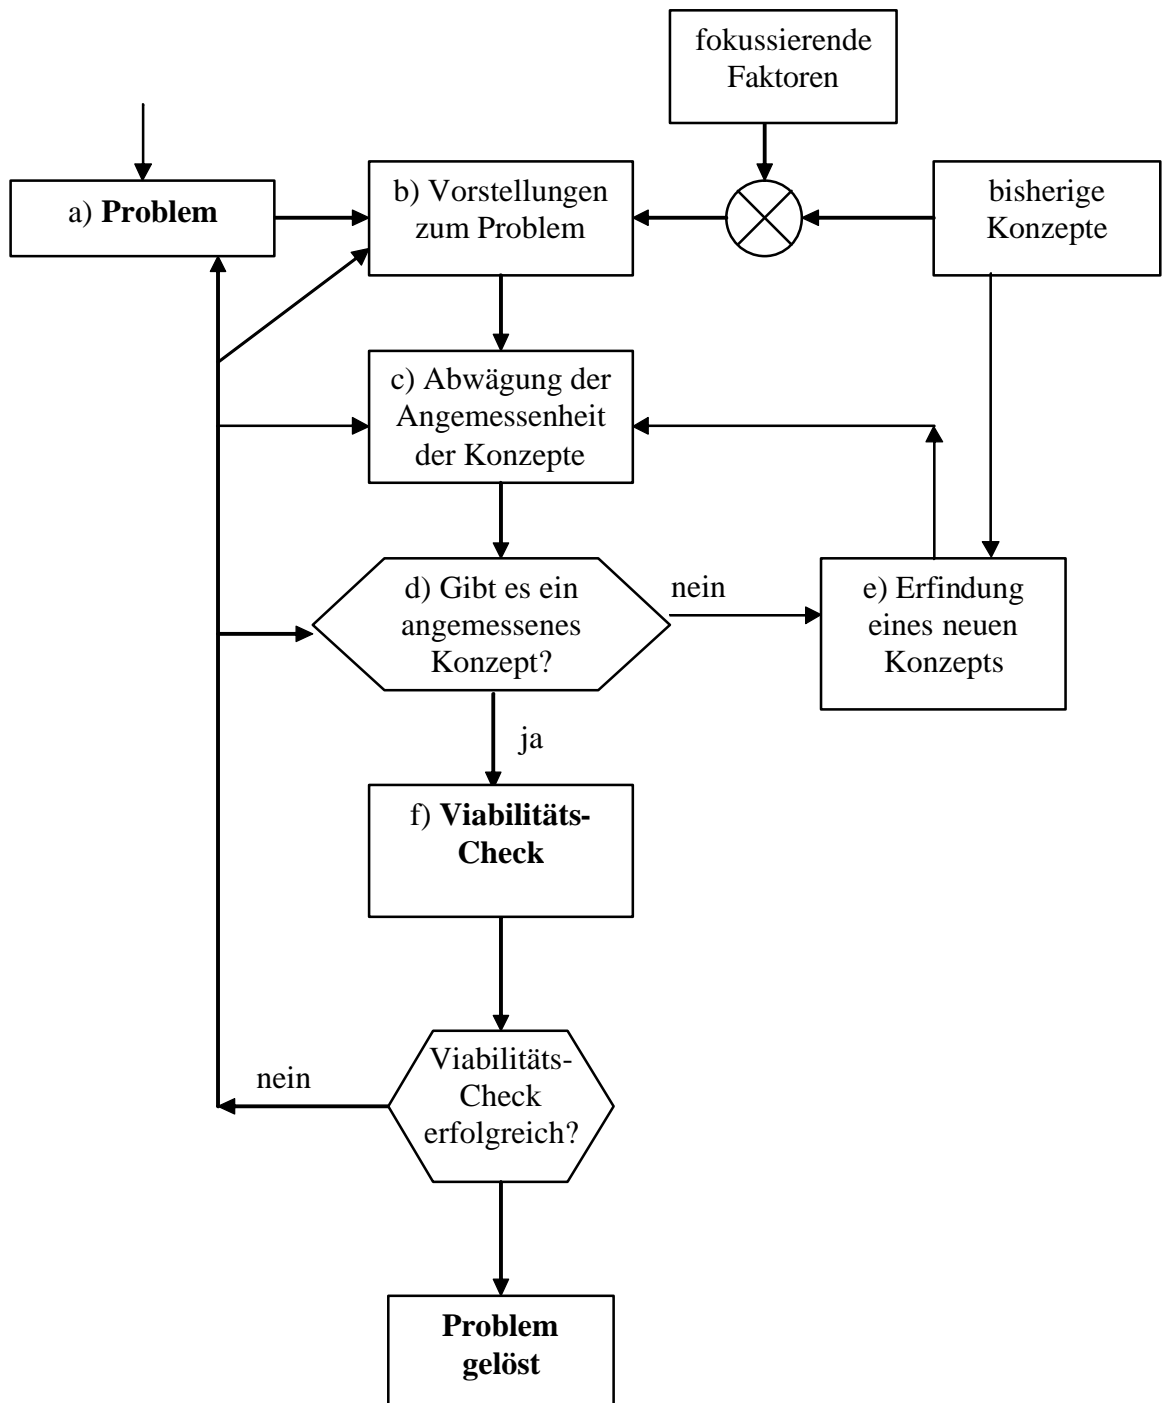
fokussierende Faktoren

a) **Problem**

b) Vorstellungen zum Problem

bisherige Konzepte

c) Abwägung der Angemessenheit der Konzepte

d) Gibt es ein angemessenes Konzept?

nein

e) Erfindung eines neuen Konzepts

ja

f) **Viabilitäts-Check**

nein

Viabilitäts-Check erfolgreich?

**Problem gelöst**